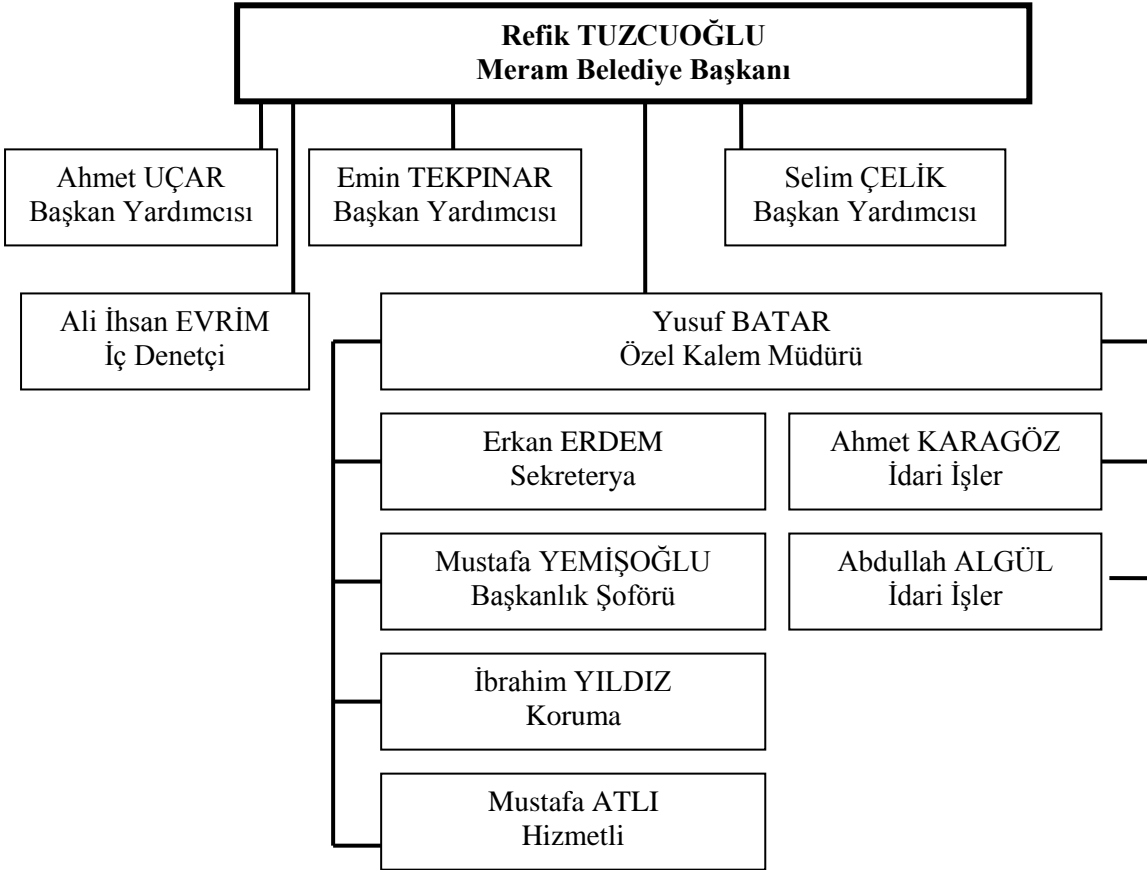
Refik TUZCUOĞLU
Meram Belediye Başkanı

Ahmet UÇAR
Başkan Yardımcısı

Emin TEKPINAR
Başkan Yardımcısı

Selim ÇELİK
Başkan Yardımcısı

Ali İhsan EVRİM
İç Denetçi

Yusuf BATAR
Özel Kalem Müdürü

Erkan ERDEM
Sekreterya

Ahmet KARAGÖZ
İdari İşler

Mustafa YEMİŞOĞLU
Başkanlık Şoförü

Abdullah ALGÜL
İdari İşler

İbrahim YILDIZ
Koruma

Mustafa ATLI
Hizmetli